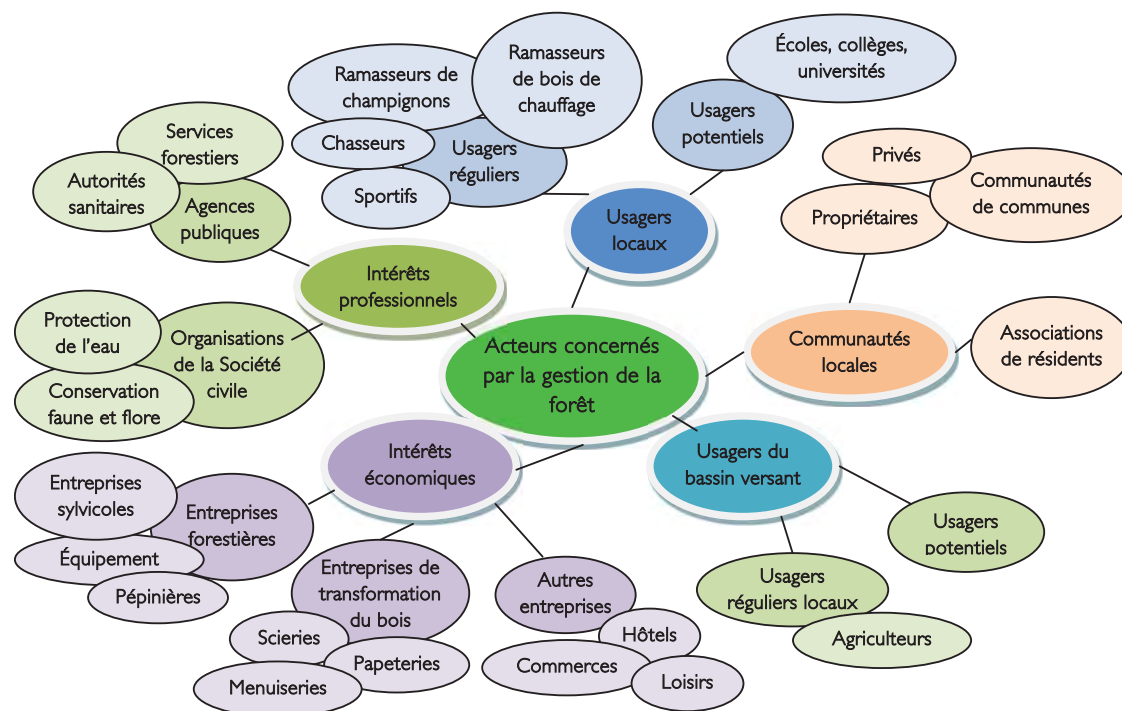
Acteurs concernés par la gestion de la forêt

Usagers locaux

Usagers réguliers

Ramasseurs de champignons

Ramasseurs de bois de chauffage

Chasseurs

Sportifs

Usagers potentiels

Écoles, collèges, universités

Communautés locales

Propriétaires

Privés

Communautés de communes

Associations de résidents

Usagers du bassin versant

Usagers potentiels

Usagers réguliers locaux

Agriculteurs

Intérêts économiques

Entreprises forestières

Entreprises sylvicoles

Équipement

Pépinières

Entreprises de transformation du bois

Scieries

Papeteries

Menuiseries

Autres entreprises

Hôtels

Commerces

Loisirs

Intérêts professionnels

Agences publiques

Services forestiers

Autorités sanitaires

Organisations de la Société civile

Protection de l'eau

Conservation faune et flore